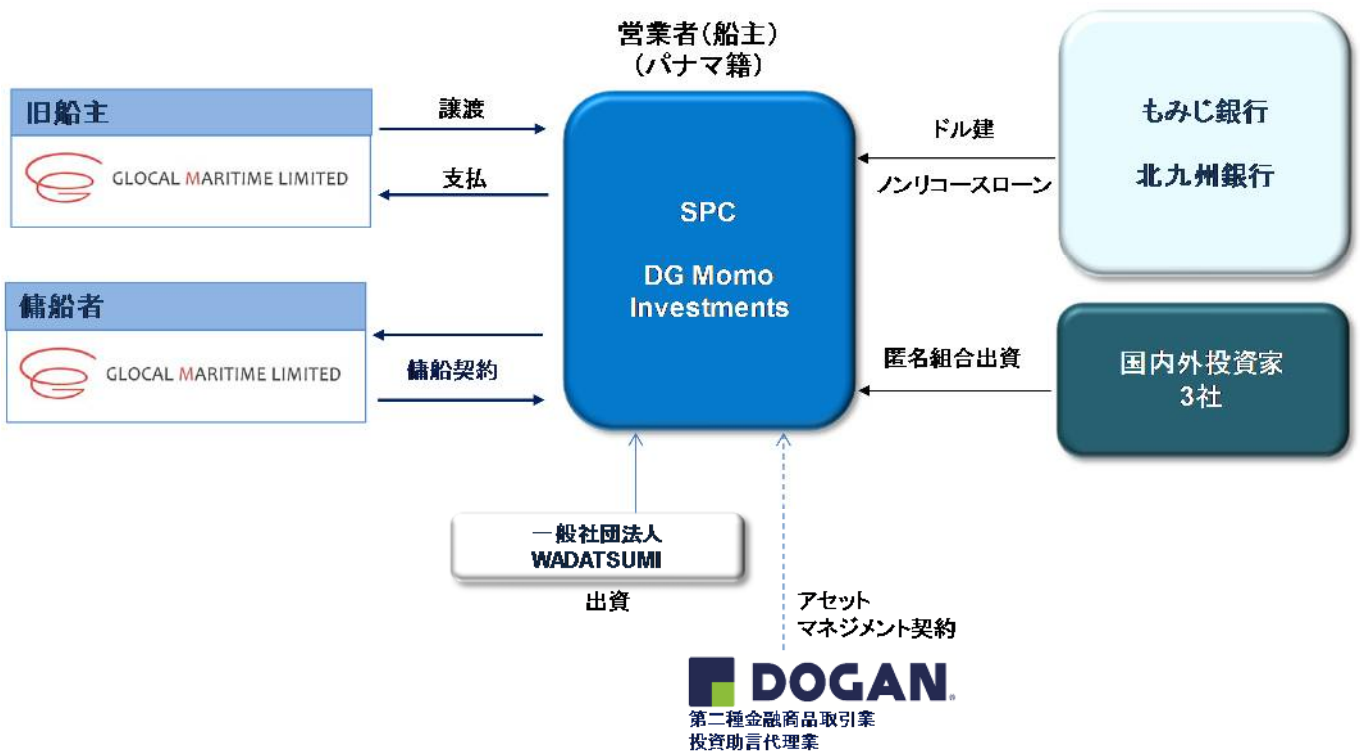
営業者（船主）
（パナマ籍）

旧船主

GLOCAL MARITIME LIMITED

譲渡

支払

傭船者

GLOCAL MARITIME LIMITED

傭船契約

SPC

DG Momo Investments

もみじ銀行

北九州銀行

ドル建

ノンリコースローン

国内外投資家
3社

匿名組合出資

一般社団法人
WADATSUMI

出資

アセット
マネジメント契約

DOGAN.

第二種金融商品取引業
投資助言代理業